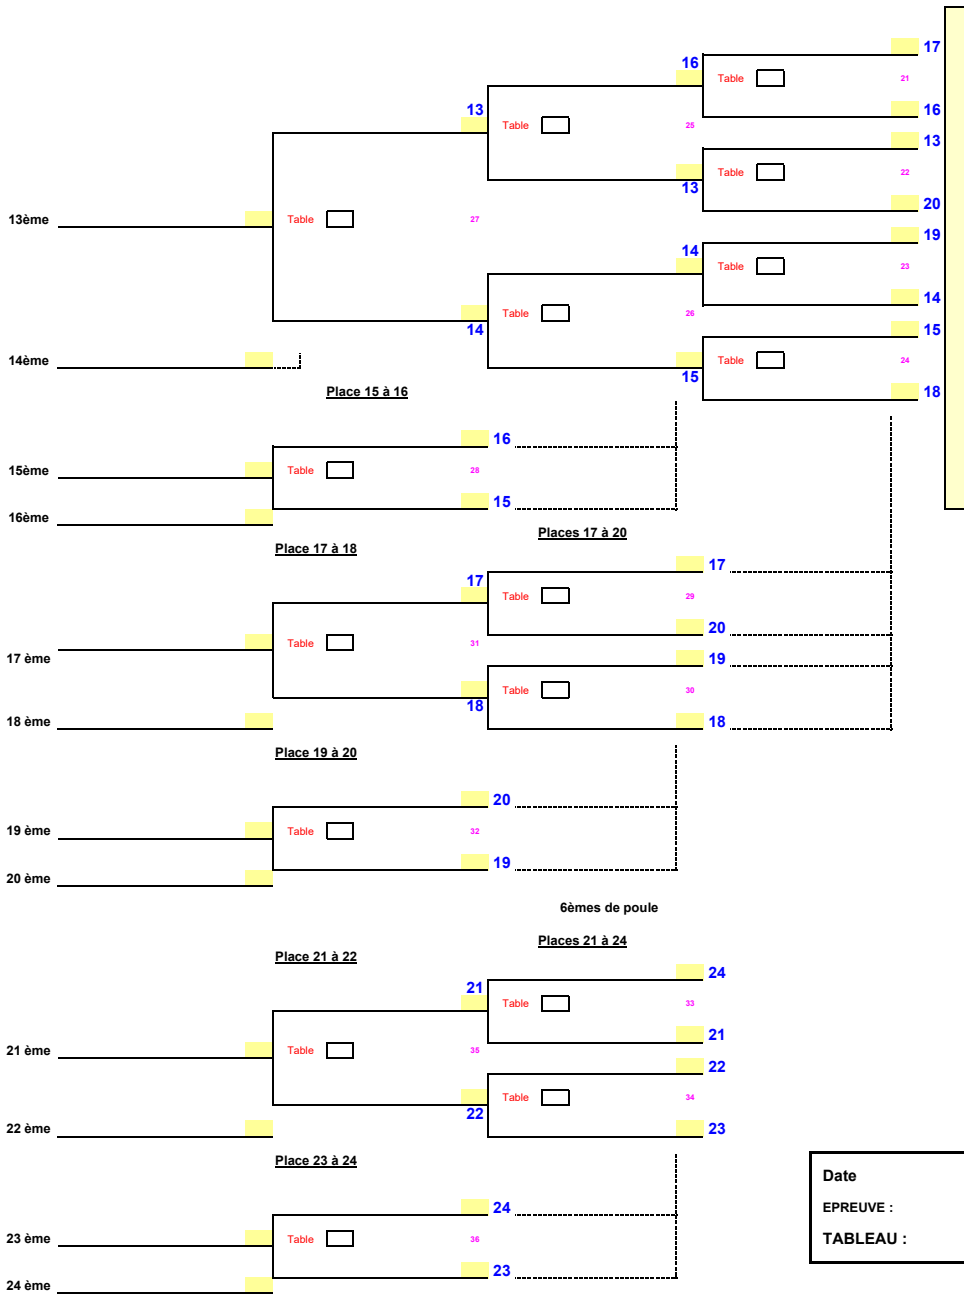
17
16
Table
21
16
13
Table
25
13
Table
22
20
13ème
Table
27
19
14
Table
23
14
Table
26
15
14
Table
24
15
14ème
18
Place 15 à 16
16
15ème
Table
28
15
16ème
Places 17 à 20
Place 17 à 18
17
17
Table
29
Table
31
20
17 ème
19
Table
30
18
18
18 ème
Place 19 à 20
20
19 ème
Table
32
19
20 ème
6èmes de poule
Places 21 à 24
Place 21 à 22
24
21
Table
33
21 ème
Table
35
21
22
Table
34
22
22 ème
23
Place 23 à 24
Date
EPREUVE :
24
TABLEAU :
23 ème
Table
36
23
24 ème